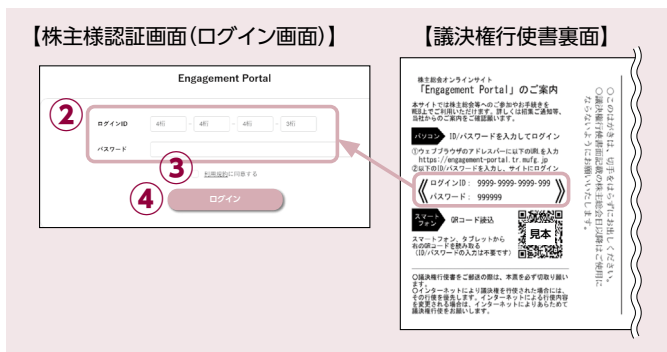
【株主様認証画面(ログイン画面)】

Engagement Portal

②

ログインID 4桁 - 4桁 - 4桁 - 3桁

パスワード

③

利用規約に同意する

④

ログイン

【議決権行使書裏面】

株主総会オンラインサイト
「Engagement Portal」のご案内

本サイトでは株主総会等へのご参加やお手続きを簡易上でご利用いただけます。詳しくは招集ご通知等、当社からのご案内をご確認ください。

パソコン ID/パスワードを入力してログイン

①ウェブブラウザのアドレスバーに以下のURLを入力
https://engagement-portal.tr.mufg.jp
②以下のID/パスワードを入力し、サイトにログイン

ログインID: 9999-9999-9999-999
パスワード: 999999

スマートフォン QRコード読込

スマートフォン、タブレットから右のQRコードを読み込む
(ID/パスワードの入力は不要です)

見本

○議決権行使書をご郵送の際は、本面を必ず切取り願います。
○インターネットにより議決権を行使された場合には、その行使を優先します。インターネットによる行使内容を変更される場合は、インターネットにより改めて議決権行使をお願いします。

○このはがきは、切手をはらずにお出しください。
○議決権行使書面記載の株主様のご住所を確認のためにご使用になるようにお願いいたします。